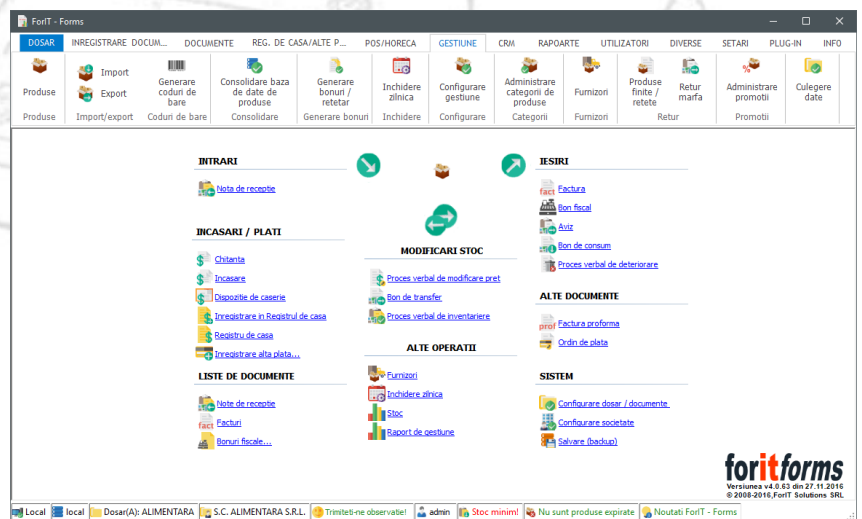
ForIT - Forms

DOSAR | INREGISTRARE DOCUM... | DOCUMENTE | REG. DE CASA/ALTE P... | POS/HORECA | GESTIUNE | CRM | RAPOARTE | UTILIZATORI | DIVERSE | SETARI | PLUG-IN | INFO

Produse
Produse

Import
Export
Generare coduri de bare
Import/export
Coduri de bare

Consolidare baza de date de produse
Consolidare

Generare bonuri / retetar
Generare bonuri

Inchidere zilnica
Inchidere

Configurare gestiune
Configurare

Administrare categorii de produse
Categorii

Furnizori
Furnizori

Produse finite / retete
Retur marfa
Retur

Administrare promotii
Promotii

Culegere date

INTRARI
Nota de receptie

INCASARI / PLATI
Chitanta
Incasare
Dispozitie de caserie
Inregistrare in Registrul de casa
Registru de casa
Inregistrare alta plata...

LISTE DE DOCUMENTE
Note de receptie
Facturi
Bonuri fiscale...

MODIFICARI STOC
Proces verbal de modificare pret
Bon de transfer
Proces verbal de inventariere

ALTE OPERATII
Furnizori
Inchidere zilnica
Stoc
Raport de gestiune

IESIRI
fact
Factura
Bon fiscal
Aviz
Bon de consum
Proces verbal de deteriorare

ALTE DOCUMENTE
prof
Factura proforma
Ordin de plata

SISTEM
Configurare dosar / documente
Configurare societate
Salvare (backup)

foritforms
Versiunea v4.0.63 din 27.11.2016
© 2008-2016,ForIT Solutions SRL

Local | local | Dosar(A): ALIMENTARA | S.C. ALIMENTARA S.R.L. | Trimiteti-ne observatie! | admin | Stoc minim! | Nu sunt produse expirate | Noutati ForIT - Forms